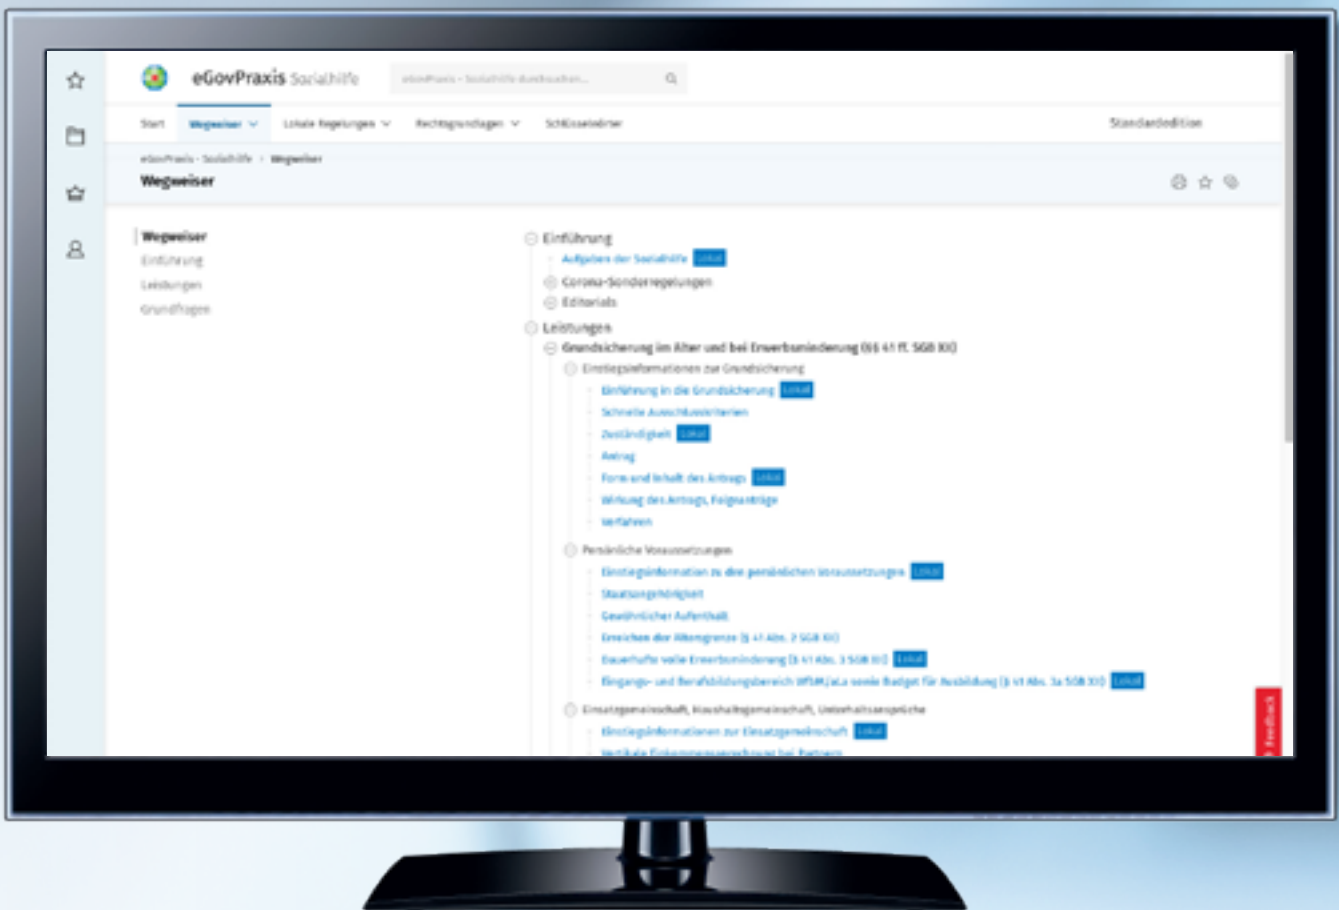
eGovPraxis Sozialhilfe

eGovPraxis - Sozialhilfe durchsuchen...

Start Wegweiser Lokale Regelungen Rechtsgrundlagen Schlüsselwörter Standardedition

eGovPraxis - Sozialhilfe > Wegweiser

Wegweiser

Wegweiser
Einführung
Leistungen
Grundfragen

Einführung
Aufgaben der Sozialhilfe Lokal
Corona-Sonderregelungen
Editorials
Leistungen
Grundsicherung im Alter und bei Erwerbsminderung (§§ 41 ff. SGB XII)
Einstiegsinformationen zur Grundsicherung
Einführung in die Grundsicherung Lokal
Schnelle Ausschlusskriterien
Zuständigkeit Lokal
Antrag
Form und Inhalt des Antrags Lokal
Wirkung des Antrags, Folgeanträge
Verfahren
Persönliche Voraussetzungen
Einstiegsinformation zu den persönlichen Voraussetzungen Lokal
Staatsangehörigkeit
Gewöhnlicher Aufenthalt
Erreichen der Altersgrenze (§ 41 Abs. 2 SGB XII)
Dauerhafte volle Erwerbsminderung (§ 41 Abs. 3 SGB XII) Lokal
Eingangs- und Berufsbildungsbereich WfbM/aLa sowie Budget für Ausbildung (§ 41 Abs. 3a SGB XII) Lokal
Einsatzgemeinschaft, Haushaltsgemeinschaft, Unterhaltsansprüche
Einstiegsinformationen zur Einsatzgemeinschaft Lokal
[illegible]

Feedback